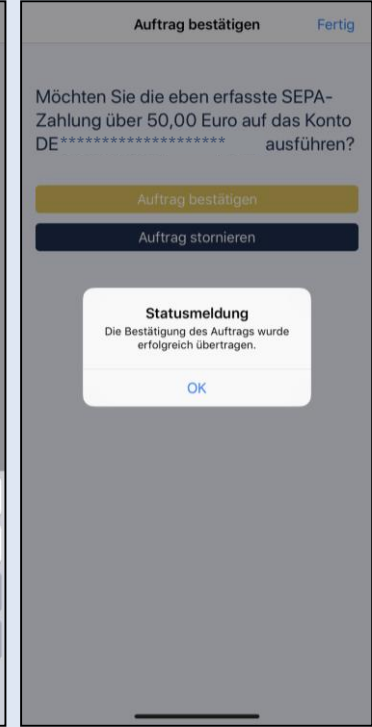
Auftrag bestätigen Fertig

Möchten Sie die eben erfasste SEPA-Zahlung über 50,00 Euro auf das Konto DE******************** ausführen?

Auftrag bestätigen

Auftrag stornieren

Statusmeldung
Die Bestätigung des Auftrags wurde erfolgreich übertragen.

OK